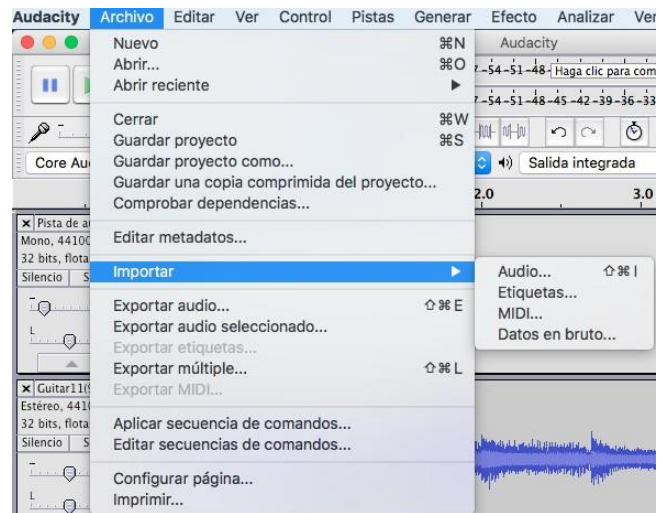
Audacity Archivo Editar Ver Control Pistas Generar Efecto Analizar Ver

Nuevo ⌘N
Abrir... ⌘O
Abrir reciente ▶

Cerrar ⌘W
Guardar proyecto ⌘S
Guardar proyecto como...
Guardar una copia comprimida del proyecto...
Comprobar dependencias...

Editar metadatos...

Importar ▶

Exportar audio... ⇧⌘E
Exportar audio seleccionado...
Exportar etiquetas...
Exportar múltiple... ⇧⌘L
Exportar MIDI...

Aplicar secuencia de comandos...
Editar secuencias de comandos...

Configurar página...
Imprimir...

Audio... ⇧⌘I
Etiquetas...
MIDI...
Datos en bruto...

Audacity
-54 -51 -48 Haga clic para com
-54 -51 -48 -45 -42 -39 -36 -33
Core Au
Salida integrada
2.0
3.0
Pista de a
Mono, 44100
32 bits, flota
Silencio S
Guitar11(
Estéreo, 441
32 bits, flota
Silencio S
L
L